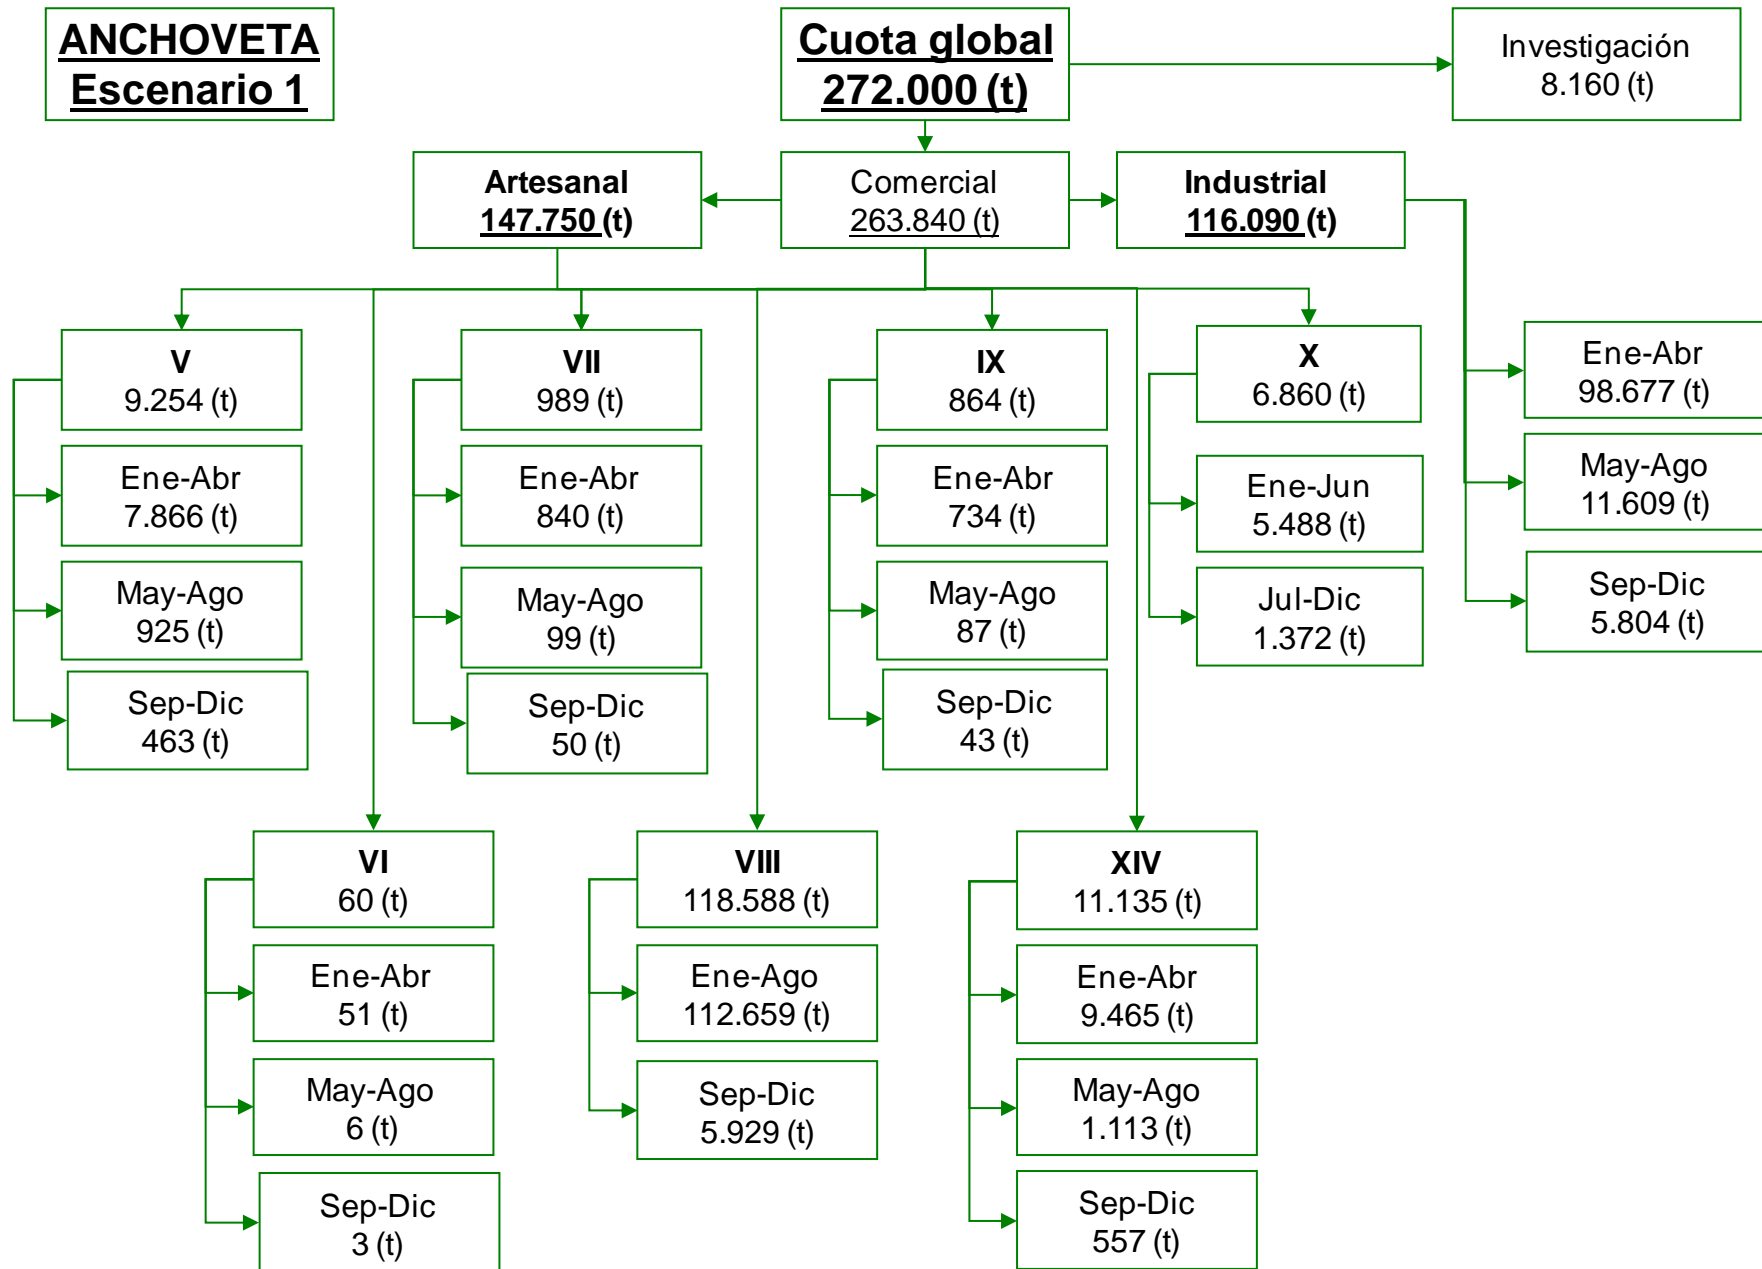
ANCHOVETA
Escenario 1

Cuota global
272.000 (t)

Investigación
8.160 (t)

Artesanal
147.750 (t)

Comercial
263.840 (t)

Industrial
116.090 (t)

V
9.254 (t)

Ene-Abr
7.866 (t)

May-Ago
925 (t)

Sep-Dic
463 (t)

VII
989 (t)

Ene-Abr
840 (t)

May-Ago
99 (t)

Sep-Dic
50 (t)

IX
864 (t)

Ene-Abr
734 (t)

May-Ago
87 (t)

Sep-Dic
43 (t)

X
6.860 (t)

Ene-Jun
5.488 (t)

Jul-Dic
1.372 (t)

Ene-Abr
98.677 (t)

May-Ago
11.609 (t)

Sep-Dic
5.804 (t)

VI
60 (t)

Ene-Abr
51 (t)

May-Ago
6 (t)

Sep-Dic
3 (t)

VIII
118.588 (t)

Ene-Ago
112.659 (t)

Sep-Dic
5.929 (t)

XIV
11.135 (t)

Ene-Abr
9.465 (t)

May-Ago
1.113 (t)

Sep-Dic
557 (t)